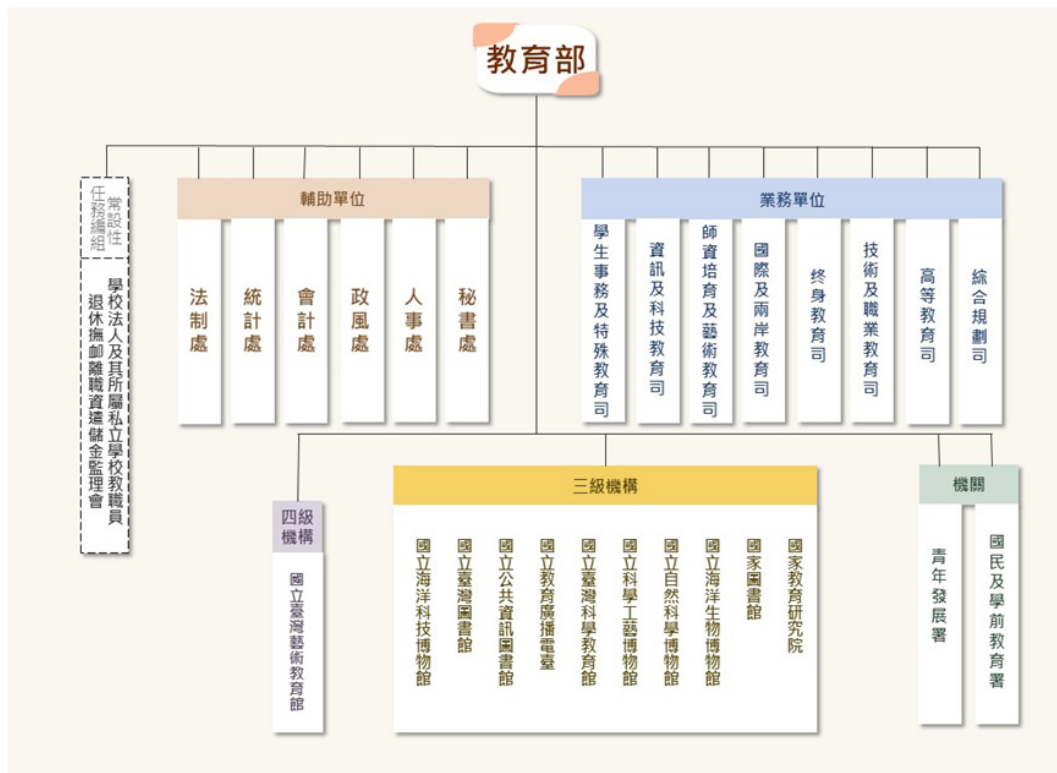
教育部

常設性任務編組
學校法人及其所屬私立學校教職員退休撫卹離職資遣儲金監理會

輔助單位
法制處
統計處
會計處
政風處
人事處
秘書處

業務單位
學生事務及特殊教育司
資訊及科技教育司
師資培育及藝術教育司
國際及兩岸教育司
終身教育司
技術及職業教育司
高等教育司
綜合規劃司

四級機構
國立臺灣藝術教育館

三級機構
國立海洋科技博物館
國立臺灣圖書館
國立公共資訊圖書館
國立教育廣播電臺
國立臺灣科學教育館
國立科學工藝博物館
國立自然科學博物館
國立海洋生物博物館
國家圖書館
國家教育研究院

機關
青年發展署
國民及學前教育署